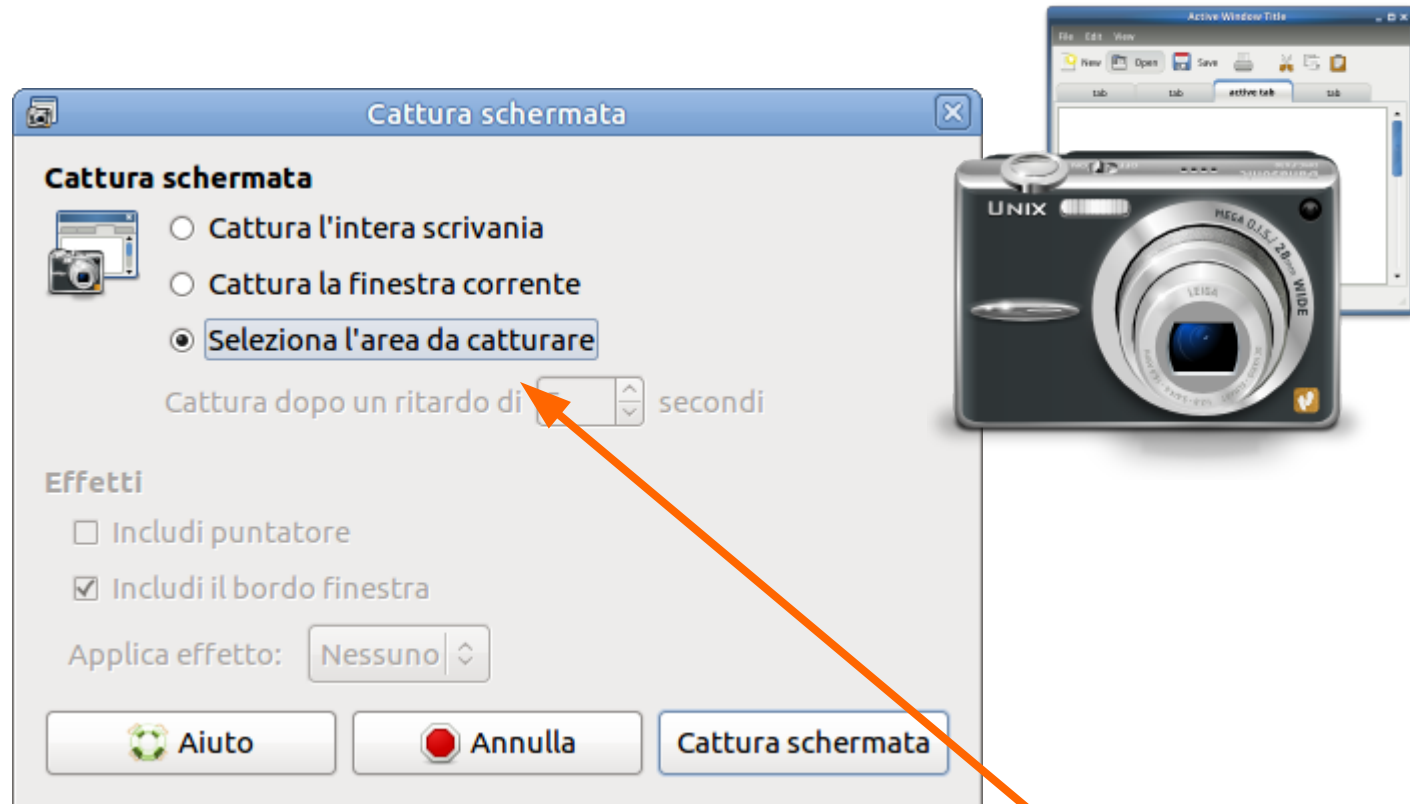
Cattura schermata

Cattura schermata

Cattura l'intera scrivania

Cattura la finestra corrente

Seleziona l'area da catturare

Cattura dopo un ritardo di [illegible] secondi

Effetti

Includi puntatore

Includi il bordo finestra

Applica effetto: Nessuno

Aiuto

Annulla

Cattura schermata

Active Window Title

File Edit View

New Open Save

tab tab active tab tab

UNIX

MEGA O.I.S. 28mm WIDE

LEISA